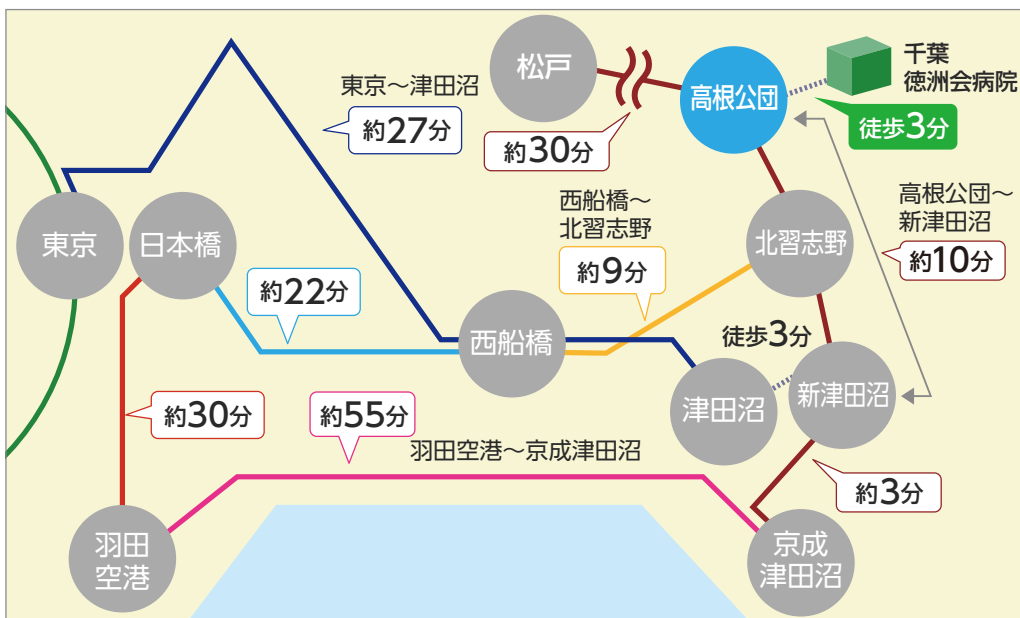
松戸

高根公団

千葉
徳洲会病院

徒歩3分

東京～津田沼

約27分

約30分

西船橋～
北習志野

約9分

高根公団～
新津田沼

約10分

東京

日本橋

北習志野

約22分

徒歩3分

西船橋

津田沼

新津田沼

約30分

約55分

羽田空港～京成津田沼

約3分

羽田
空港

京成
津田沼